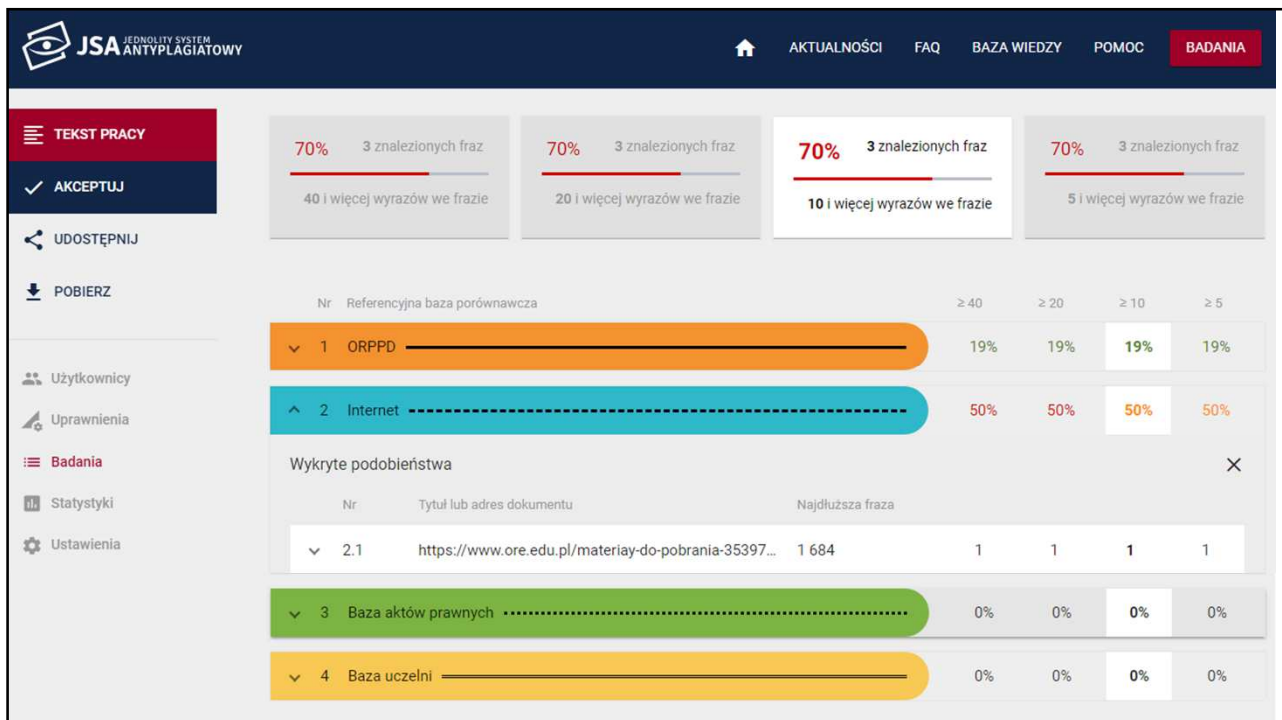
JSA JEDNOLITY SYSTEM ANTYPLAGIATOWY

AKTUALNOŚCI FAQ BAZA WIEDZY POMOC BADANIA

TEKST PRACY
AKCEPTUJ
UDOSTĘPNIJ
POBIERZ

Użytkownicy
Uprawnienia
Badania
Statystyki
Ustawienia

70% 3 znalezionych fraz
40 i więcej wyrazów we frazie

70% 3 znalezionych fraz
20 i więcej wyrazów we frazie

70% 3 znalezionych fraz
10 i więcej wyrazów we frazie

70% 3 znalezionych fraz
5 i więcej wyrazów we frazie

| Nr | Referencyjna baza porównawcza | ≥ 40 | ≥ 20 | ≥ 10 | ≥ 5 |
|---|---|---|---|---|---|
| 1 | ORPPD | 19% | 19% | 19% | 19% |
| 2 | Internet | 50% | 50% | 50% | 50% |

Wykryte podobieństwa ×

| Nr | Tytuł lub adres dokumentu | Najdłuższa fraza | | | | |
|---|---|---|---|---|---|---|
| 2.1 | https://www.ore.edu.pl/materiay-do-pobrania-35397... | 1 684 | 1 | 1 | 1 | 1 |

| Nr | Referencyjna baza porównawcza | ≥ 40 | ≥ 20 | ≥ 10 | ≥ 5 |
|---|---|---|---|---|---|
| 3 | Baza aktów prawnych | 0% | 0% | 0% | 0% |
| 4 | Baza uczelni | 0% | 0% | 0% | 0% |